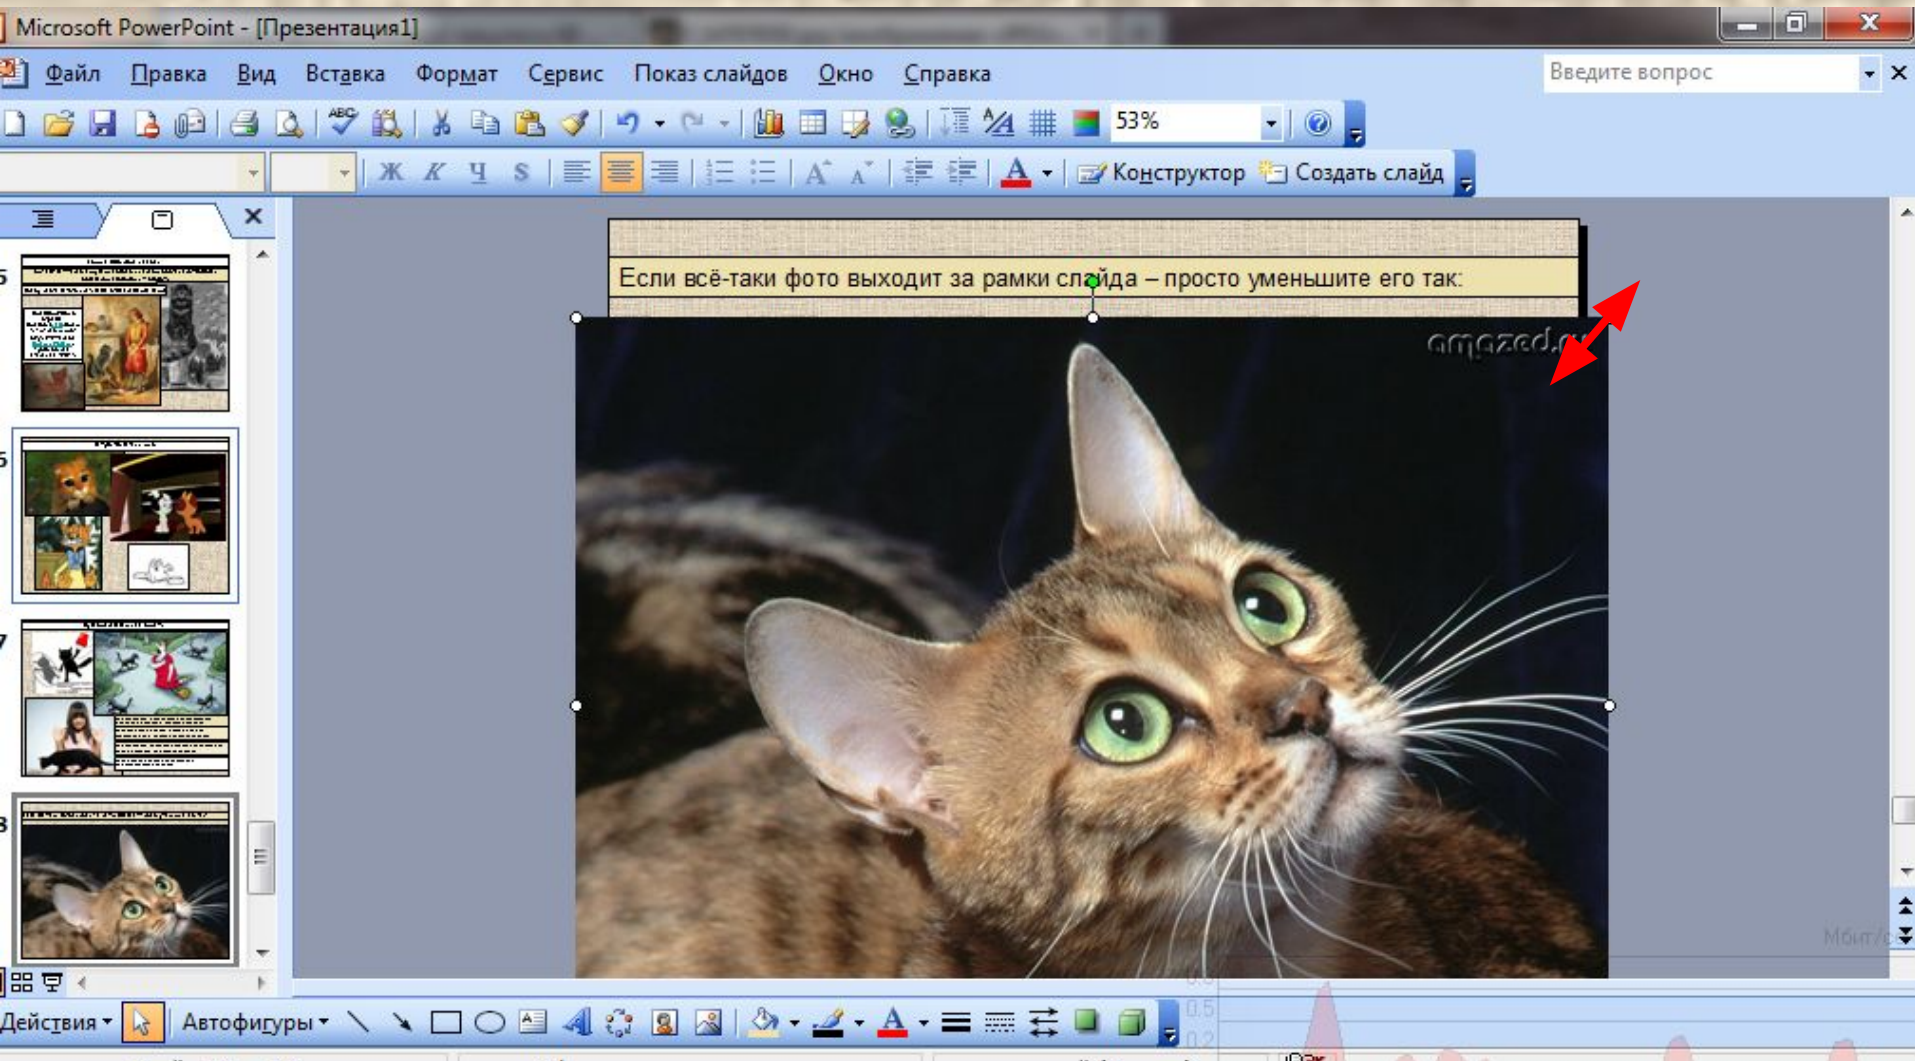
Microsoft PowerPoint - [Презентация1]

Файл Правка Вид Вставка Формат Сервис Показ слайдов Окно Справка

Введите вопрос

53%

Ж К Ч S

Конструктор Создать слайд

Если всё-таки фото выходит за рамки слайда – просто уменьшите его так:

amazed.ru

5

6

7

8

Действия Автофигуры